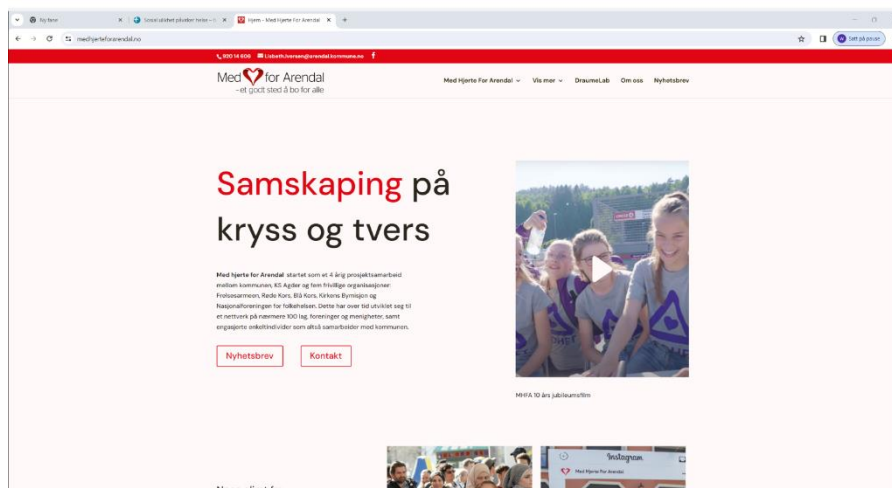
Ny fane | Sosial ulikhet påvirker helse – h... | Hjem – Med Hjerte For Arendal | +

medhjerteforarendal.no

Satt på pause

900 14 606 Lisbeth.iversen@arendal.kommune.no f

Med for Arendal
- et godt sted å bo for alle

Med Hjerte For Arendal Vis mer DraumeLab Om oss Nyhetsbrev

Samskaping på kryss og tvers

Med hjerte for Arendal startet som et 4 årig prosjektsamarbeid mellom kommunen, KS Agder og fem frivillige organisasjoner: Frelsesarmeen, Røde Kors, Blå Kors, Kirkens Bymisjon og Nasjonalforeningen for folkehelsen. Dette har over tid utviklet seg til et nettverk på nærmere 100 lag, foreninger og menigheter, samt engasjerte enkeltindivider som alltså samarbeider med kommunen.

Nyhetsbrev Kontakt

MHFA 10 års jubileumsfilm

Instagram
Med Hjerte for Arendal

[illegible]